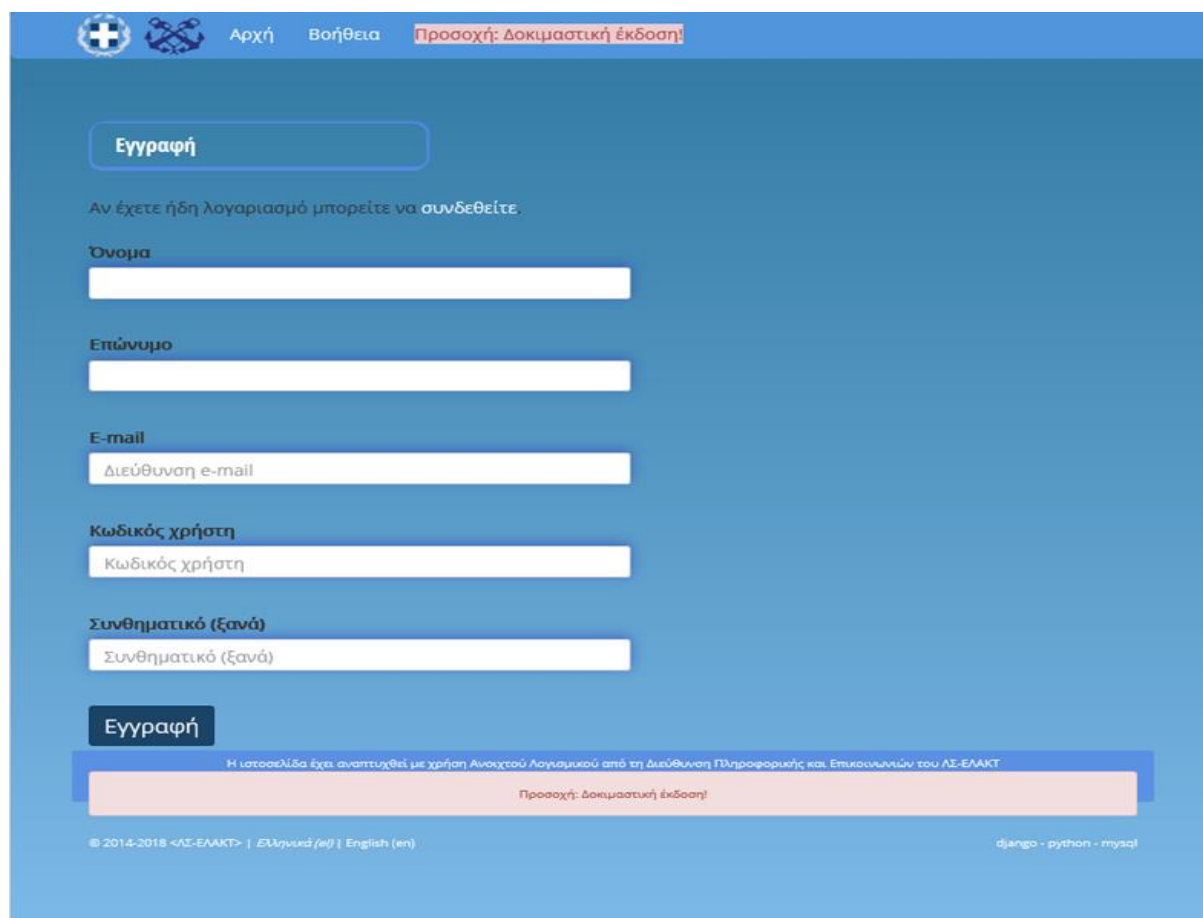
Αρχή Βοήθεια Προσοχή: Δοκιμαστική έκδοση!

Εγγραφή

Αν έχετε ήδη λογαριασμό μπορείτε να συνδεθείτε.

Όνομα

Επώνυμο

E-mail

Διεύθυνση e-mail

Κωδικός χρήστη

Κωδικός χρήστη

Συνθηματικό (ξανά)

Συνθηματικό (ξανά)

Εγγραφή

Η ιστοσελίδα έχει αναπτυχθεί με χρήση Ανοιχτού Λογισμικού από τη Διεύθυνση Πληροφορικής και Επικοινωνιών του ΛΣ-ΕΛΑΚΤ

Προσοχή: Δοκιμαστική έκδοση!

© 2014-2018 <ΛΣ-ΕΛΑΚΤ> | Ελληνικά (el) | English (en)

django - python - mysql